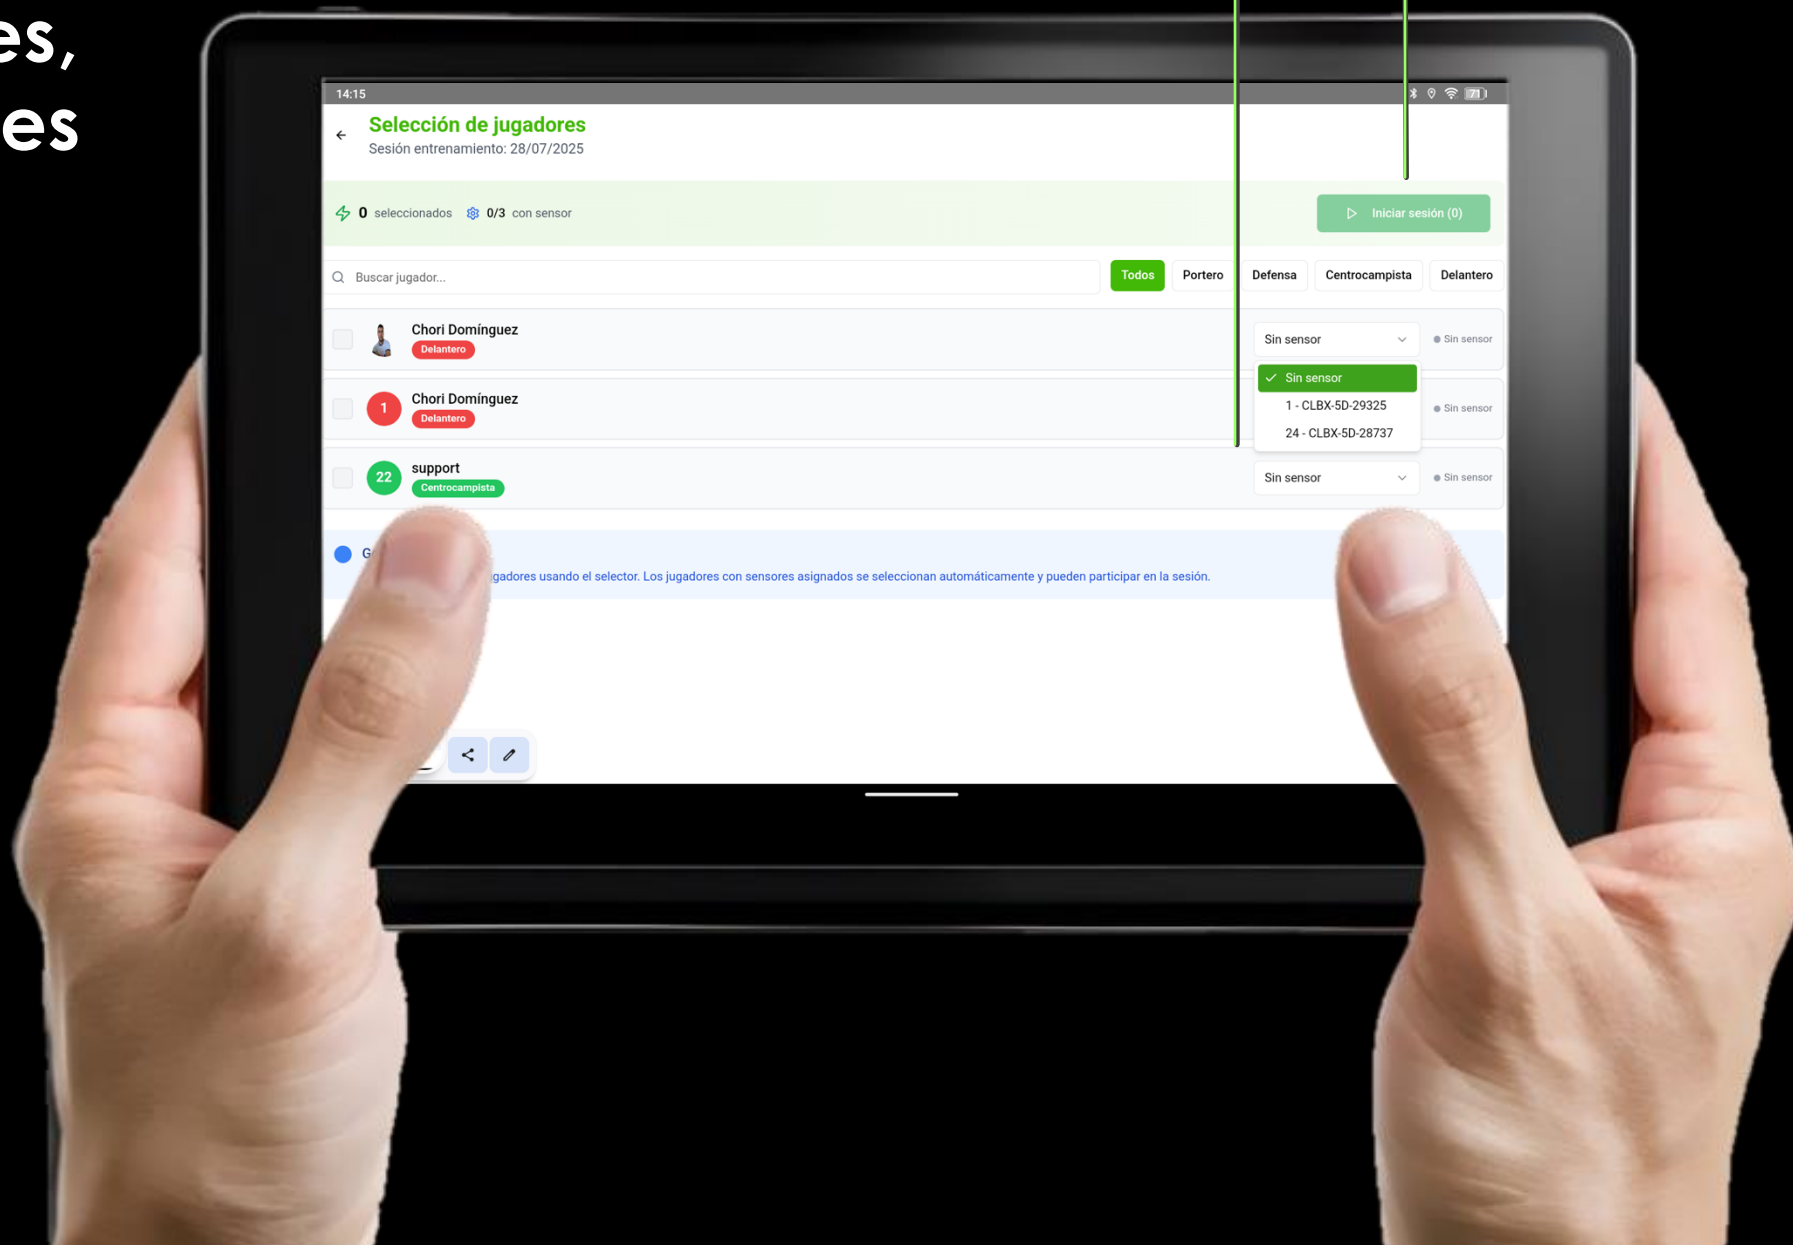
es,
es

14:15

Selección de jugadores
Sesión entrenamiento: 28/07/2025

0 seleccionados 0/3 con sensor

Iniciar sesión (0)

Buscar jugador...

Todos
Portero
Defensa
Centrocampista
Delantero

Chori Domínguez
Delantero
Sin sensor
Sin sensor

1
Chori Domínguez
Delantero
Sin sensor
1 - CLBX-5D-29325
24 - CLBX-5D-28737
Sin sensor

22
support
Centrocampista
Sin sensor
Sin sensor

G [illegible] gadores usando el selector. Los jugadores con sensores asignados se seleccionan automáticamente y pueden participar en la sesión.